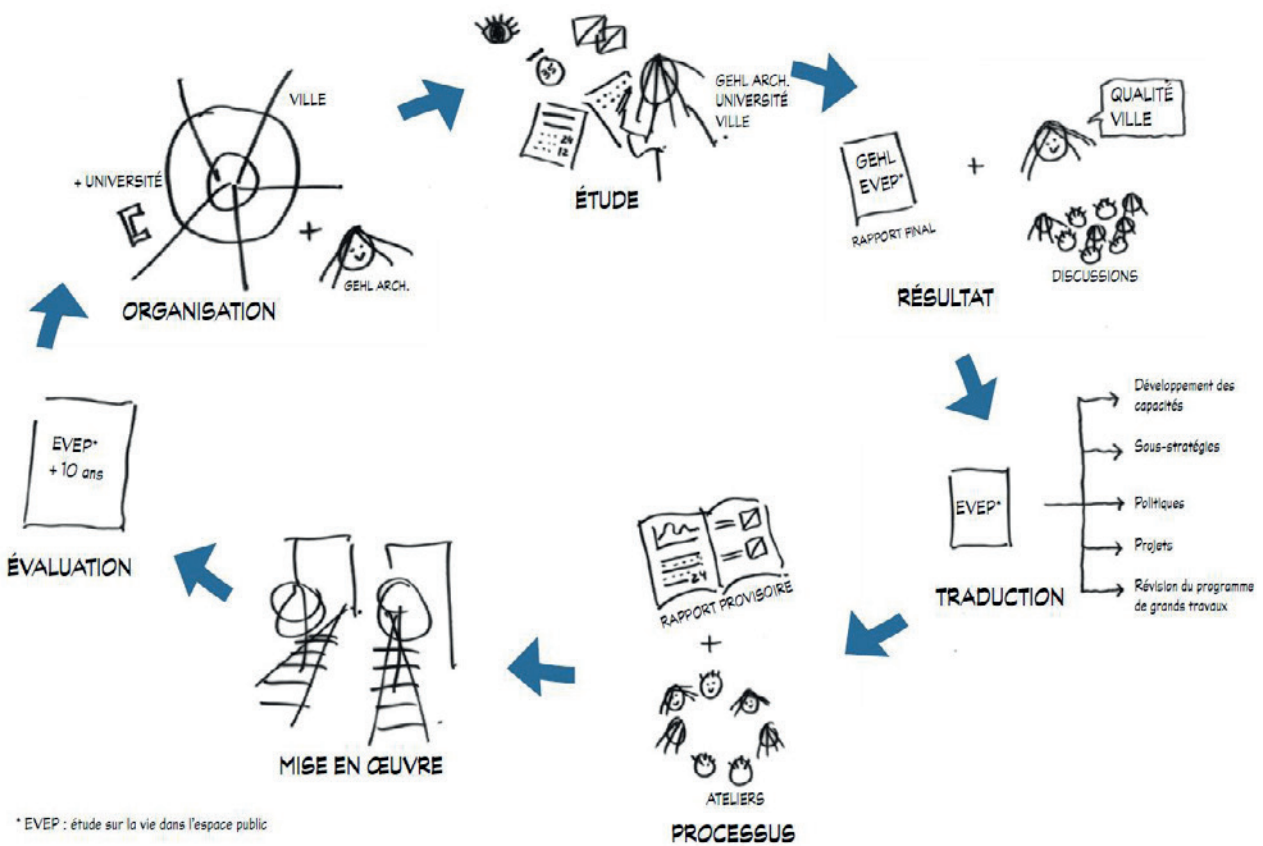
VILLE

+ UNIVERSITÉ

+

GEHL ARCH.

ORGANISATION

24
12

GEHL ARCH.
UNIVERSITÉ
VILLE

ÉTUDE

GEHL
EVEP*

RAPPORT FINAL

+

QUALITÉ
VILLE

DISCUSSIONS

RÉSULTAT

EVEP*

TRADUCTION

Développement des capacités

Sous-stratégies

Politiques

Projets

Révision du programme de grands travaux

24

RAPPORT PROVISOIRE

+

ATELIERS

PROCESSUS

MISE EN ŒUVRE

EVEP*
+ 10 ans

ÉVALUATION

* EVEP : étude sur la vie dans l'espace public